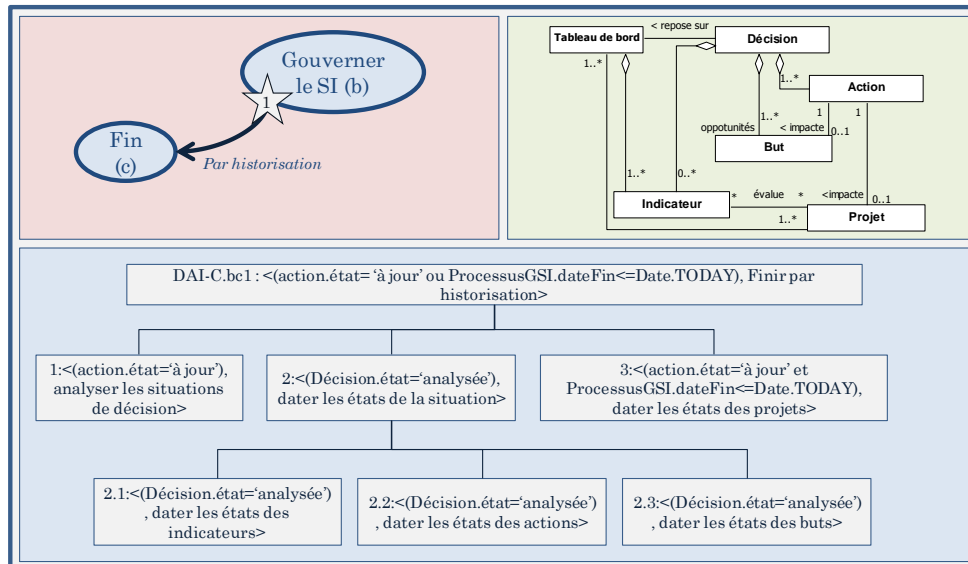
Gouverner le SI (b)

1

Fin (c)

Par historisation

Tableau de bord

< repose sur

Décision

1..*

1..*

Action

1

1

oppotunités

1..*

< impacte

0..1

But

1..*

0..*

Indicateur

*

évalue

*

<impacte

0..1

1..*

Projet

DAI-C.bc1 : <(action.état= 'à jour' ou ProcessusGSI.dateFin<=Date.TODAY), Finir par historisation>

1:<(action.état='à jour'), analyser les situations de décision>

2:<(Décision.état='analysée'), dater les états de la situation>

3:<(action.état='à jour' et ProcessusGSI.dateFin<=Date.TODAY), dater les états des projets>

2.1:<(Décision.état='analysée') , dater les états des indicateurs>

2.2:<(Décision.état='analysée') , dater les états des actions>

2.3:<(Décision.état='analysée') , dater les états des buts>